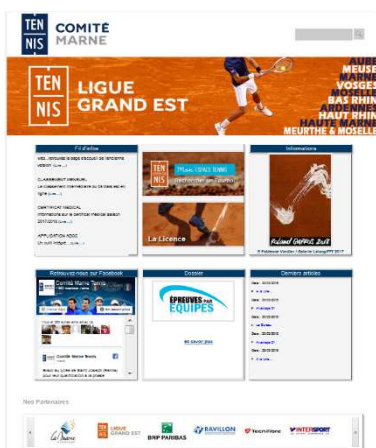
TEN NIS COMITÉ MARNE

TEN NIS LIGUE GRAND EST

AUBE
MEUSE
MARNE
VOSGES
MOSELLE
BAS RHIN
ARDENNES
HAUT RHIN
HAUTE MARNE
MEURTHE & MOSELLE

Fil d'infos

Informations

Mon ESPACE TENNIS

La Licence

Roland Garros 2017

Retrouvez-nous sur Facebook

Comité Marne Tennis

Dossier

ÉPREUVES PAR ÉQUIPES

Derniers articles

Nos Partenaires

LIGUE GRAND EST

BNP PARIBAS

BABOLAT

Tecnifibre

INTERSPORT